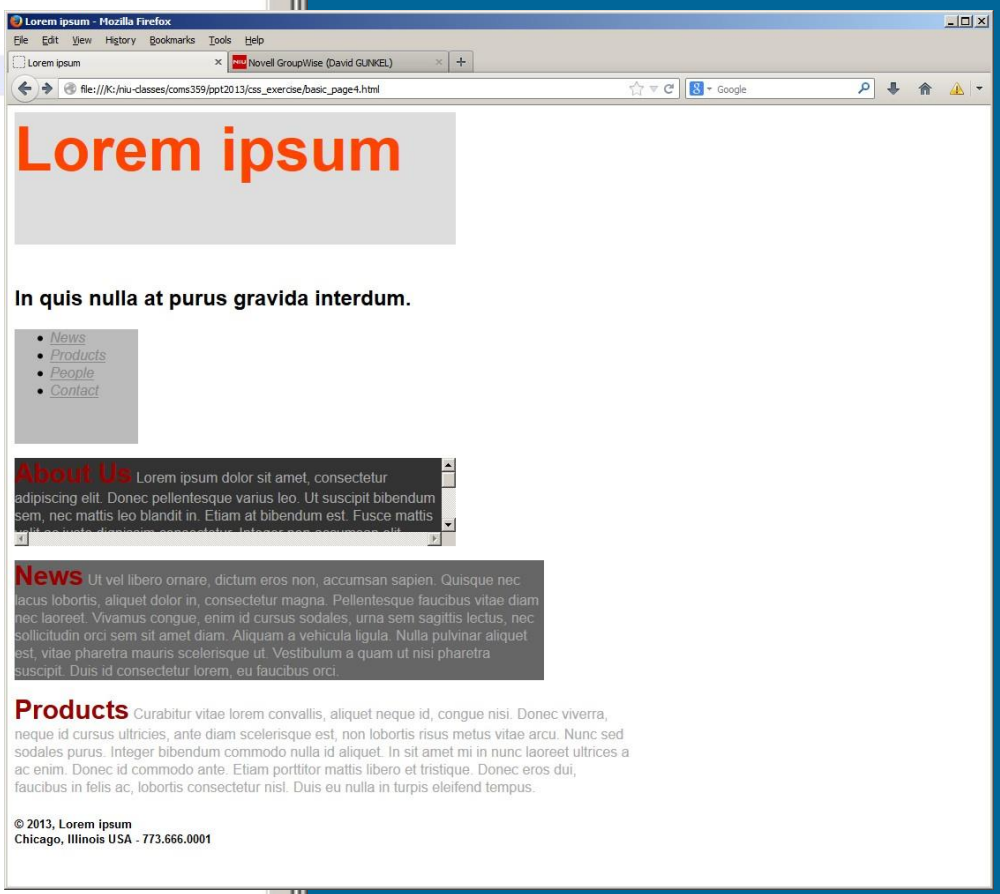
Lorem ipsum - Mozilla Firefox

File Edit View History Bookmarks Tools Help

Lorem ipsum ×

Novell GroupWise (David GUNKEL) ×

+

file:///K:/niu-classes/coms359/ppt2013/css_exercise/basic_page4.html

Google

Lorem ipsum

In quis nulla at purus gravida interdum.

- News
- Products
- People
- Contact

About Us Lorem ipsum dolor sit amet, consectetur adipiscing elit. Donec pellentesque varius leo. Ut suscipit bibendum sem, nec mattis leo blandit in. Etiam at bibendum est. Fusce mattis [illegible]

News Ut vel libero ornare, dictum eros non, accumsan sapien. Quisque nec lacus lobortis, aliquet dolor in, consectetur magna. Pellentesque faucibus vitae diam nec laoreet. Vivamus congue, enim id cursus sodales, urna sem sagittis lectus, nec sollicitudin orci sem sit amet diam. Aliquam a vehicula ligula. Nulla pulvinar aliquet est, vitae pharetra mauris scelerisque ut. Vestibulum a quam ut nisi pharetra suscipit. Duis id consectetur lorem, eu faucibus orci.

Products Curabitur vitae lorem convallis, aliquet neque id, congue nisi. Donec viverra, neque id cursus ultricies, ante diam scelerisque est, non lobortis risus metus vitae arcu. Nunc sed sodales purus. Integer bibendum commodo nulla id aliquet. In sit amet mi in nunc laoreet ultrices a ac enim. Donec id commodo ante. Etiam porttitor mattis libero et tristique. Donec eros dui, faucibus in felis ac, lobortis consectetur nisl. Duis eu nulla in turpis eleifend tempus.

© 2013, Lorem ipsum
Chicago, Illinois USA - 773.666.0001